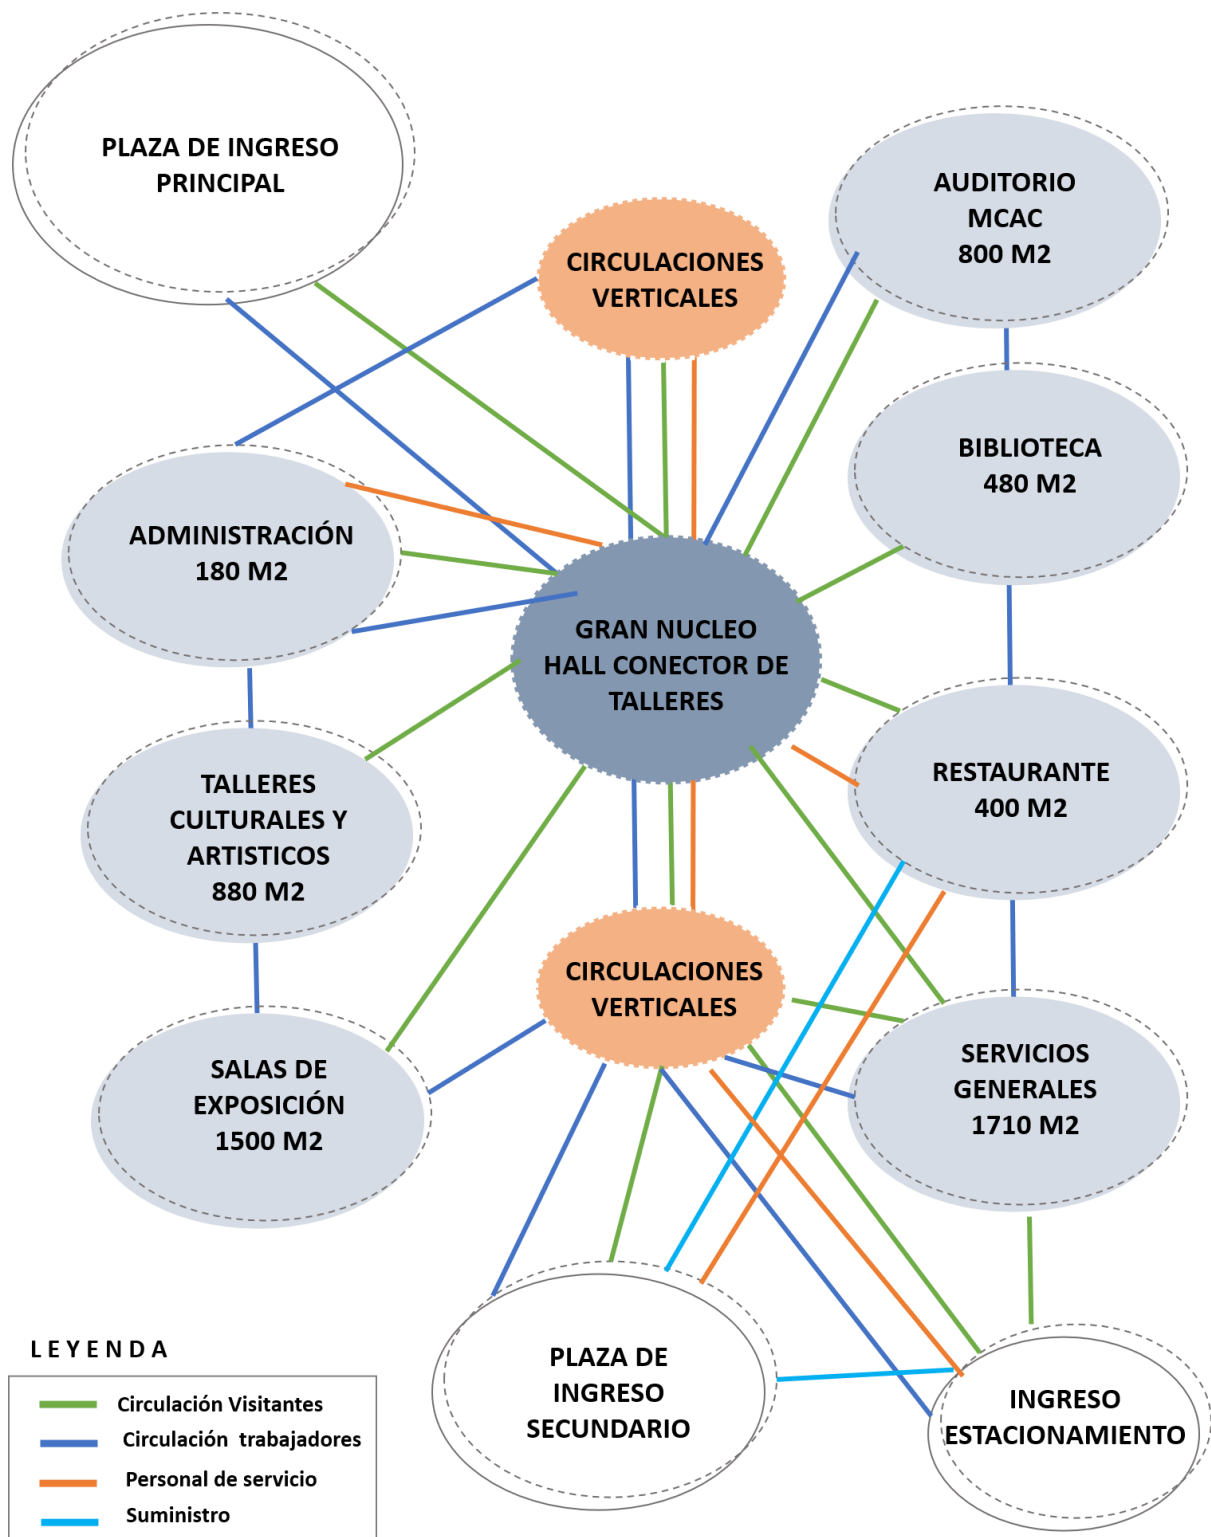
PLAZA DE INGRESO PRINCIPAL

CIRCULACIONES VERTICALES

AUDITORIO MCAC 800 M2

BIBLIOTECA 480 M2

ADMINISTRACIÓN 180 M2

GRAN NUCLEO HALL CONECTOR DE TALLERES

RESTAURANTE 400 M2

TALLERES CULTURALES Y ARTISTICOS 880 M2

CIRCULACIONES VERTICALES

SERVICIOS GENERALES 1710 M2

SALAS DE EXPOSICIÓN 1500 M2

PLAZA DE INGRESO SECUNDARIO

INGRESO ESTACIONAMIENTO

LEYENDA

Circulación Visitantes
Circulación trabajadores
Personal de servicio
Suministro